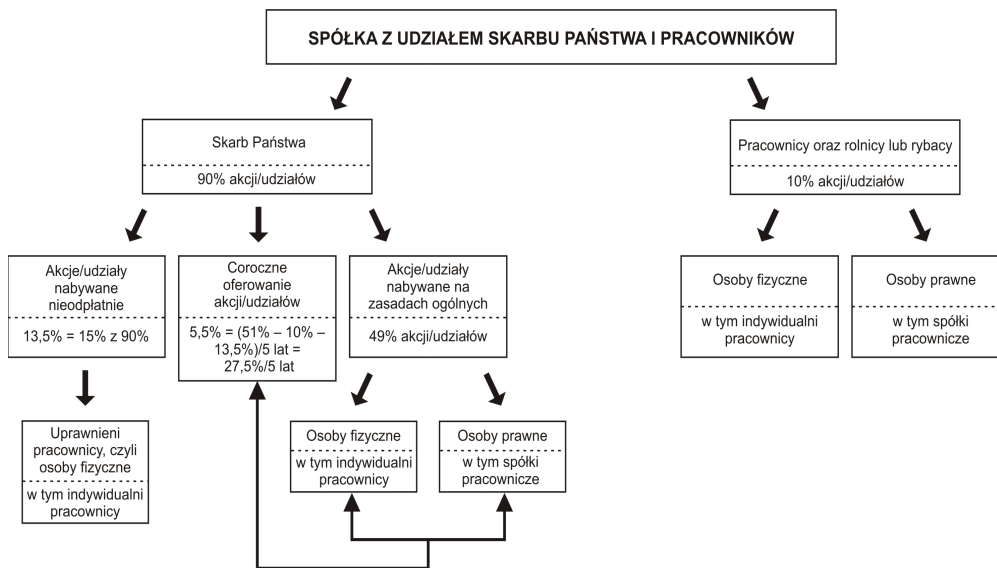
SPÓŁKA Z UDZIAŁEM SKARBU PAŃSTWA I PRACOWNIKÓW

Skarb Państwa

90% akcji/udziałów

Akcje/udziały nabywane nieodpłatnie

13,5% = 15% z 90%

Uprawnieni pracownicy, czyli osoby fizyczne

w tym indywidualni pracownicy

Coroczne oferowanie akcji/udziałów

5,5% = (51% – 10% – 13,5%)/5 lat = 27,5%/5 lat

Akcje/udziały nabywane na zasadach ogólnych

49% akcji/udziałów

Osoby fizyczne

w tym indywidualni pracownicy

Osoby prawne

w tym spółki pracownicze

Pracownicy oraz rolnicy lub rybacy

10% akcji/udziałów

Osoby fizyczne

w tym indywidualni pracownicy

Osoby prawne

w tym spółki pracownicze